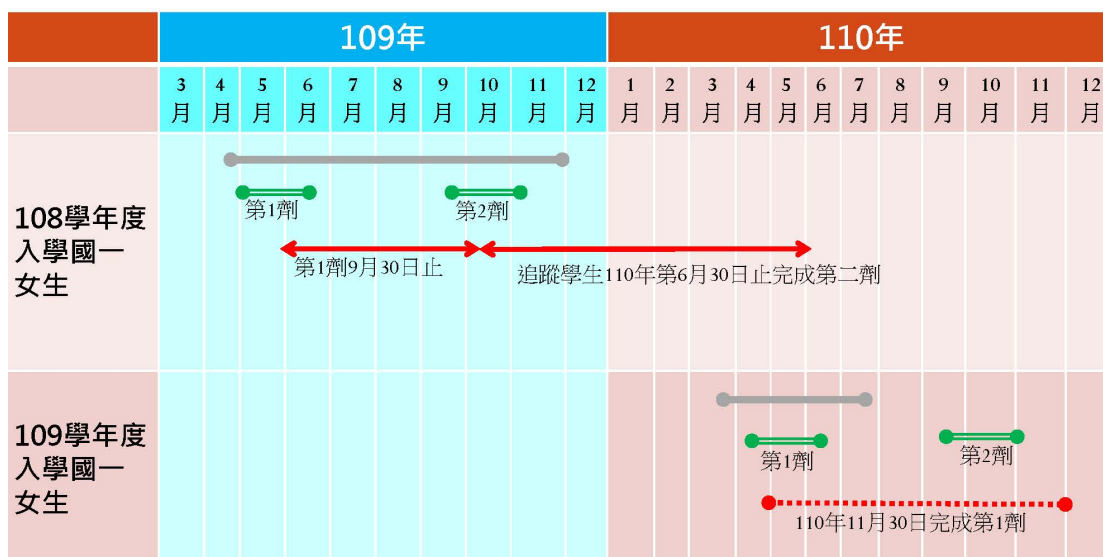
| | 109年 | | | | | | | | | | 110年 | | | | | | | | | | | |
|---|---|---|---|---|---|---|---|---|---|---|---|---|---|---|---|---|---|---|---|---|---|---|
| | 3月 | 4月 | 5月 | 6月 | 7月 | 8月 | 9月 | 10月 | 11月 | 12月 | 1月 | 2月 | 3月 | 4月 | 5月 | 6月 | 7月 | 8月 | 9月 | 10月 | 11月 | 12月 |
| 108學年度入學國一女生 | | | | | | | | | | | | | | | | | | | | | | |
| 109學年度入學國一女生 | | | | | | | | | | | | | | | | | | | | | | |

第1劑

第2劑

第1劑9月30日止

追蹤學生110年第6月30日止完成第二劑

第1劑

第2劑

110年11月30日完成第1劑